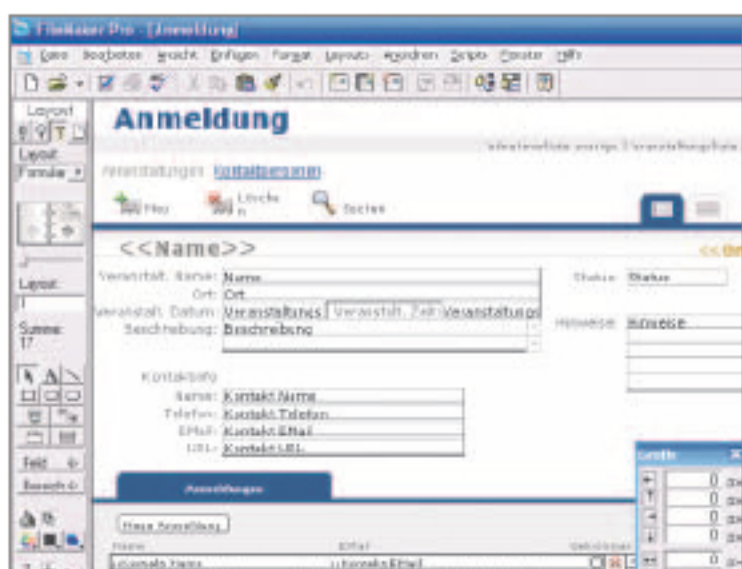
FileMaker Pro - [Anmeldung]

Datei Bearbeiten Ansicht Einfügen Format Layouts Anordnen Scripts Fenster Hilfe

Layout

Layout: Formular

Anmeldung

Veranstaltungen Kontaktpersonen

Neu Lösche n Suchen

<<Name>>

Veranstalt. Name: Name

Ort: Ort

Veranstalt. Datum: Veranstaltungs Veranstalt. Zeit Veranstaltungs

Beschreibung: Beschreibung

Status: Status

Hinweise: Hinweise

Kontaktinfo

Name: Kontakt Name

Telefon: Kontakt Telefon

EMail: Kontakt EMail

URL: Kontakt URL

Anmeldungen

Neue Anmeldung

Name

EMail

Layout:

Summe: 17

Feld

Bereich

Größe

0

0

0

0

0